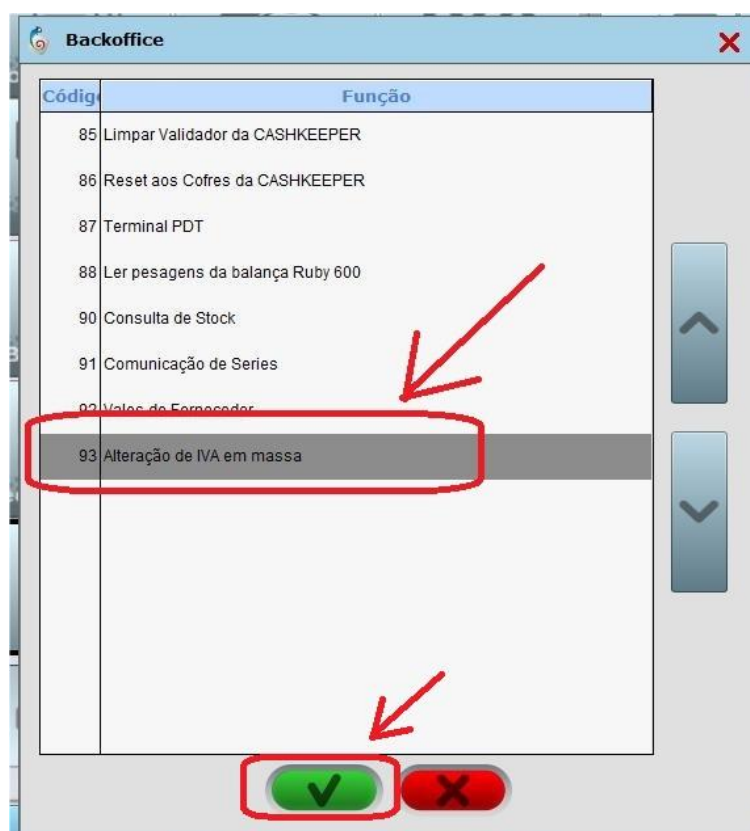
Backoffice

| Códig | Função |
|---|---|
| 85 | Limpar Validador da CASHKEEPER |
| 86 | Reset aos Cofres da CASHKEEPER |
| 87 | Terminal PDT |
| 88 | Ler pesagens da balança Ruby 600 |
| 90 | Consulta de Stock |
| 91 | Comunicação de Series |
| 92 | Vales do Fornecedor |
| 93 | Alteração de IVA em massa |